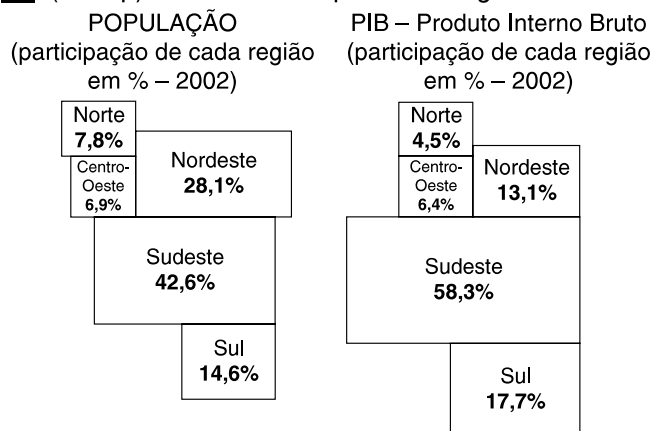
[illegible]

POPULAÇÃO
(participação de cada região em % – 2002)

Norte
7,8%

Nordeste
28,1%

Centro-Oeste
6,9%

Sudeste
42,6%

Sul
14,6%

PIB – Produto Interno Bruto
(participação de cada região em % – 2002)

Norte
4,5%

Nordeste
13,1%

Centro-Oeste
6,4%

Sudeste
58,3%

Sul
17,7%